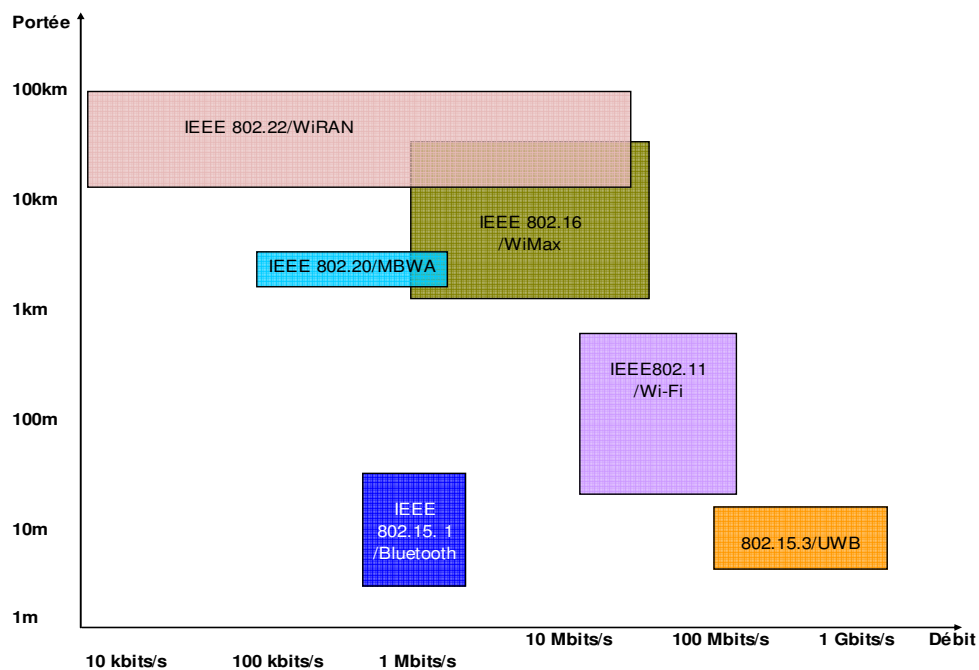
Portée

100km

10km

1km

100m

10m

1m

IEEE 802.22/WiRAN

IEEE 802.16 /WiMax

IEEE 802.20/MBWA

IEEE802.11 /Wi-Fi

IEEE 802.15. 1 /Bluetooth

802.15.3/UWB

10 kbits/s

100 kbits/s

1 Mbits/s

10 Mbits/s

100 Mbits/s

1 Gbits/s

Débit